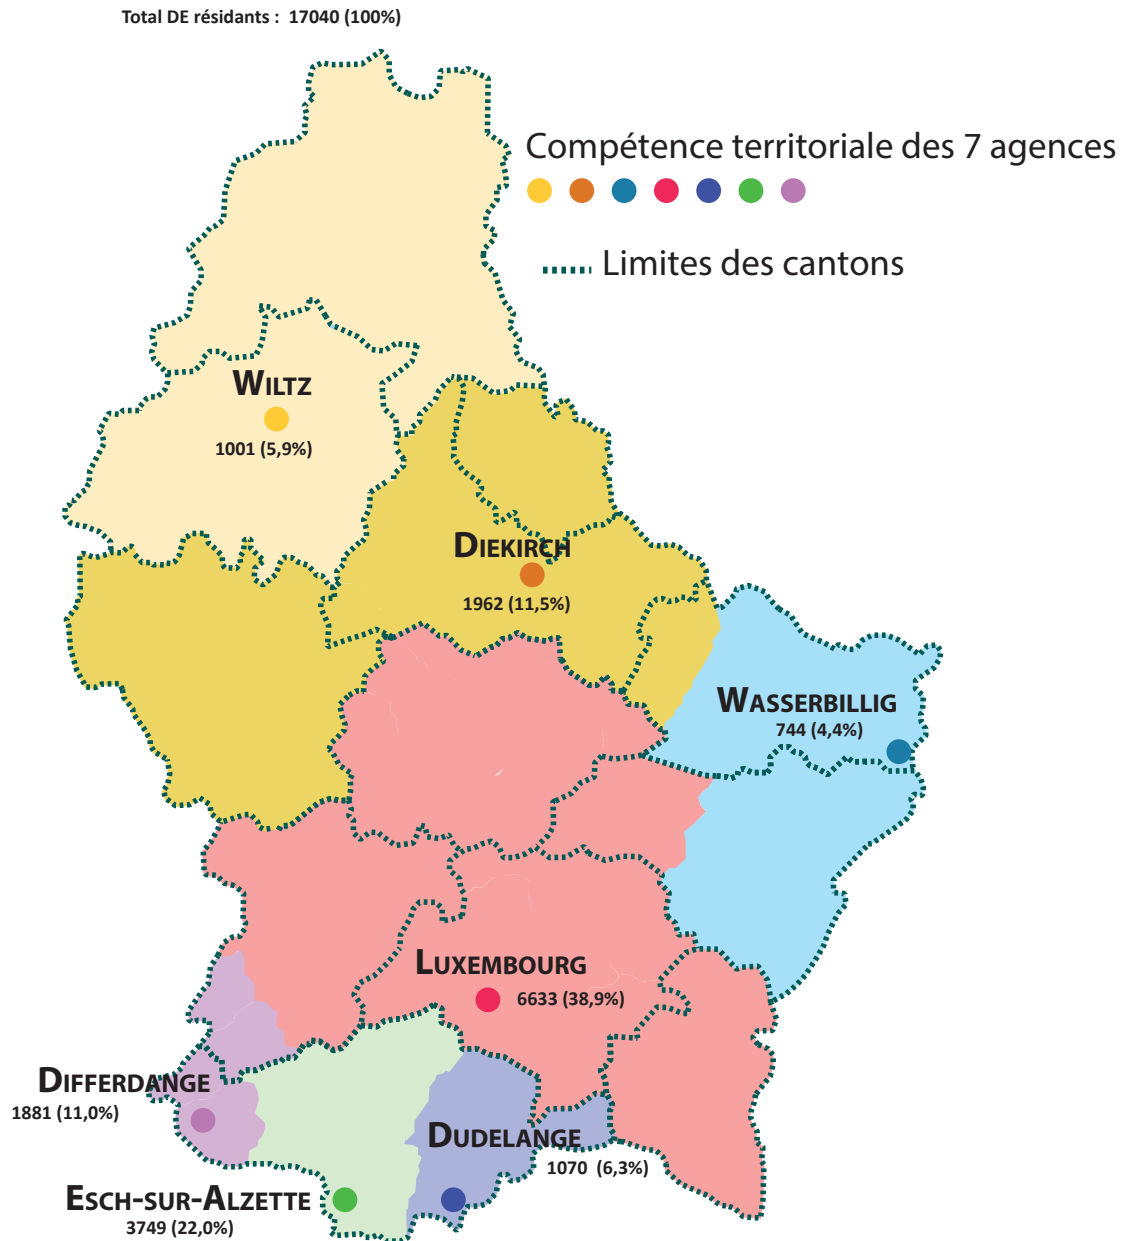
Total DE résidants : 17040 (100%)

Compétence territoriale des 7 agences

Limites des cantons

WILTZ
1001 (5,9%)

DIEKIRCH
1962 (11,5%)

WASSERBILLIG
744 (4,4%)

LUXEMBOURG
6633 (38,9%)

DIFFERDANGE
1881 (11,0%)

DUDELANGE
1070 (6,3%)

ESCH-SUR-ALZETTE
3749 (22,0%)